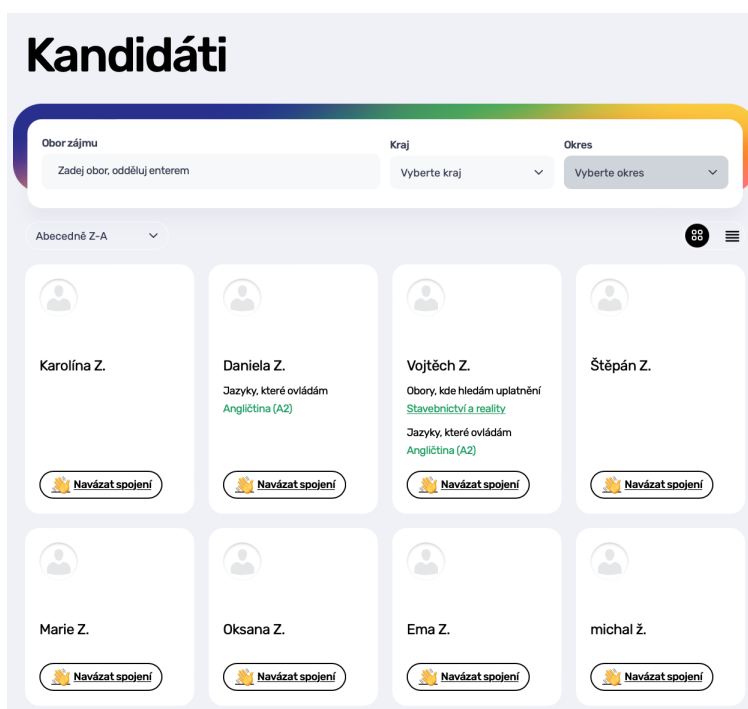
Kandidáti

Obor zájmu
Zadej obor, odděluj enterem

Kraj
Vyberte kraj

Okres
Vyberte okres

Abecedně Z-A

Karolína Z.
Navázat spojení

Daniela Z.
Jazyky, které ovládám
Angličtina (A2)
Navázat spojení

Vojtěch Z.
Obory, kde hledám uplatnění
Stavebnictví a reality
Jazyky, které ovládám
Angličtina (A2)
Navázat spojení

Štěpán Z.
Navázat spojení

Marie Z.
Navázat spojení

Oksana Z.
Navázat spojení

Ema Z.
Navázat spojení

michal ž.
Navázat spojení